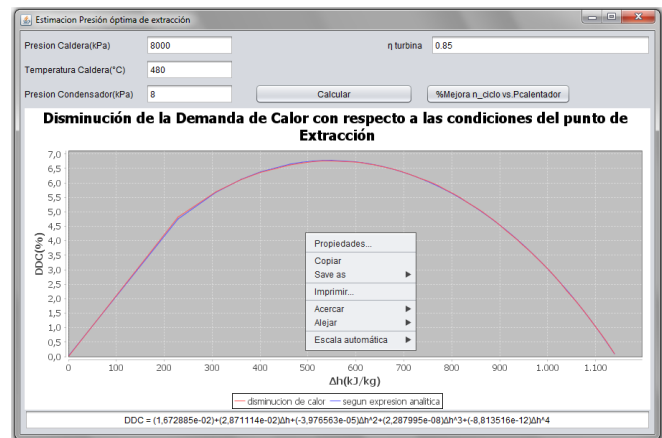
Estimacion Presión óptima de extracción

Presion Caldera(kPa) 8000

η turbina 0.85

Temperatura Caldera(°C) 480

Presion Condensador(kPa) 8

Calcular

%Mejora n_ciclo vs.Pcalentador

Disminución de la Demanda de Calor con respecto a las condiciones del punto de Extracción

DDC(%)

7,0
6,5
6,0
5,5
5,0
4,5
4,0
3,5
3,0
2,5
2,0
1,5
1,0
0,5
0,0

0 100 200 300 400 500 600 700 800 900 1.000 1.100

Δh(kJ/kg)

Propiedades...
Copiar
Save as
Imprimir...
Acercar
Alejar
Escala automática

disminucion de calor
segun expresion analítica

DDC = (1,672885e-02)+(2,871114e-02)Δh+(-3,976563e-05)Δh^2+(2,287995e-08)Δh^3+(-8,813516e-12)Δh^4